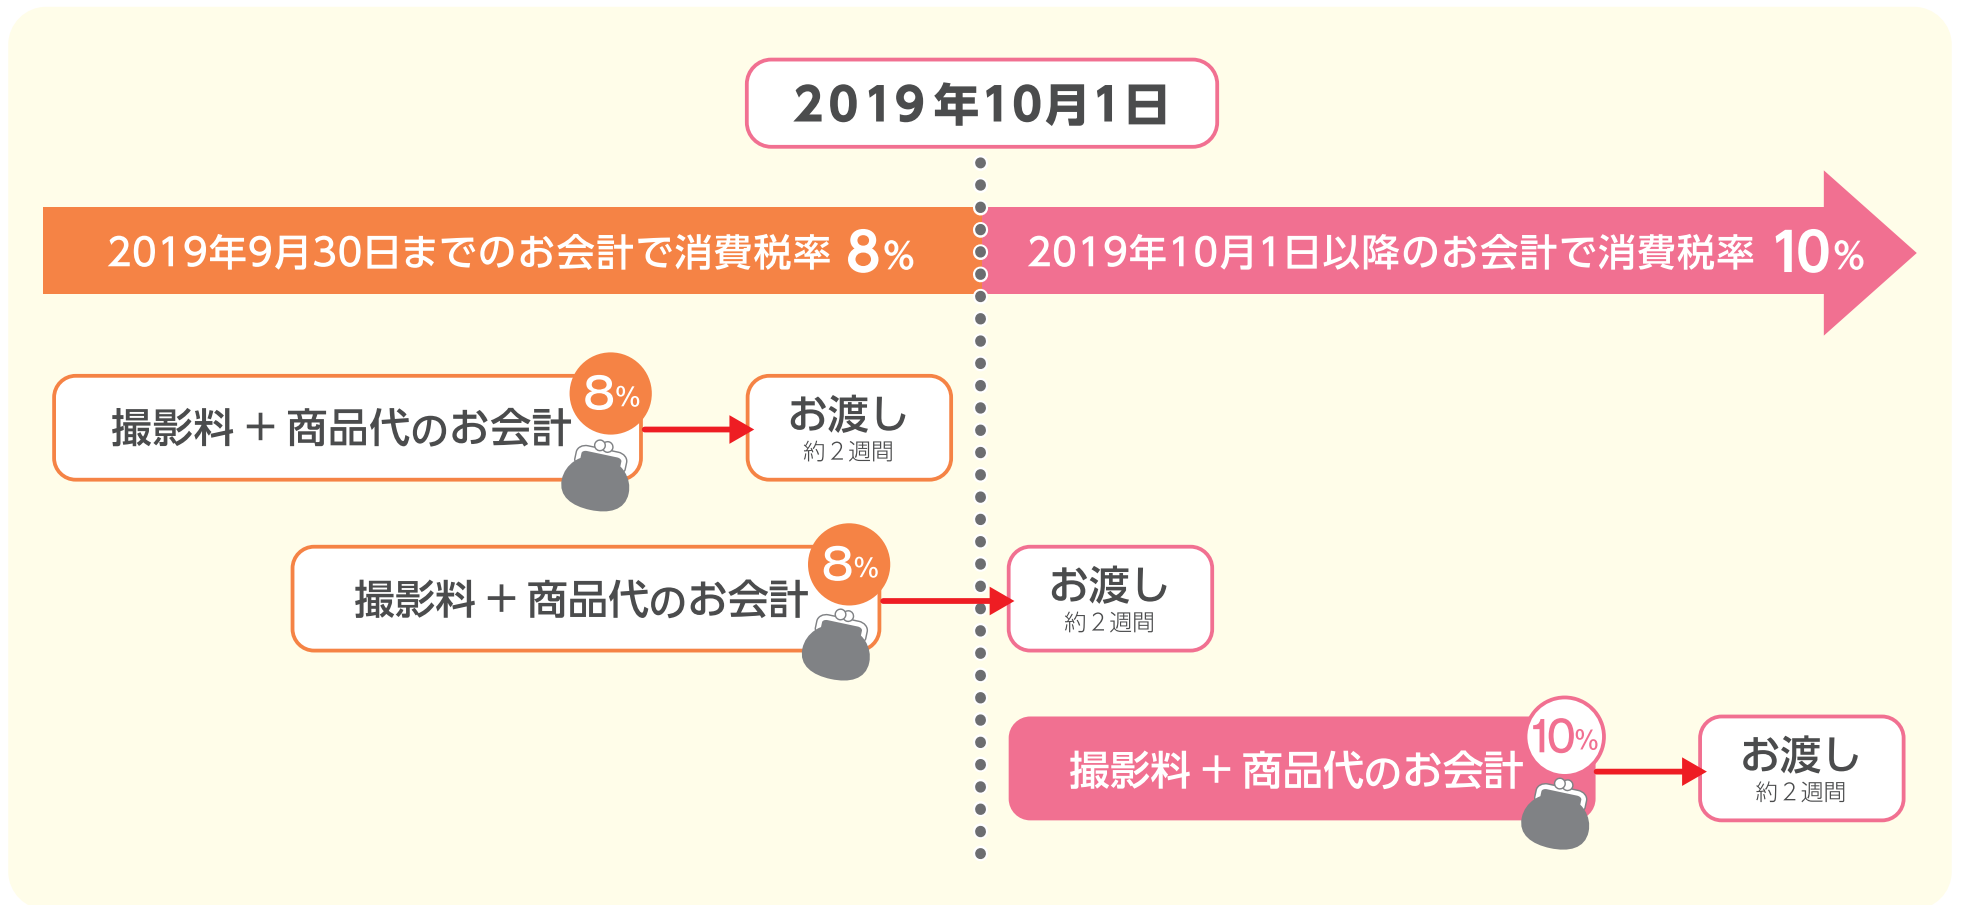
2019年10月1日

2019年9月30日までのお会計で消費税率 8%

2019年10月1日以降のお会計で消費税率 10%

撮影料 + 商品代のお会計 8%

お渡し
約 2 週間

撮影料 + 商品代のお会計 8%

お渡し
約 2 週間

撮影料 + 商品代のお会計 10%

お渡し
約 2 週間